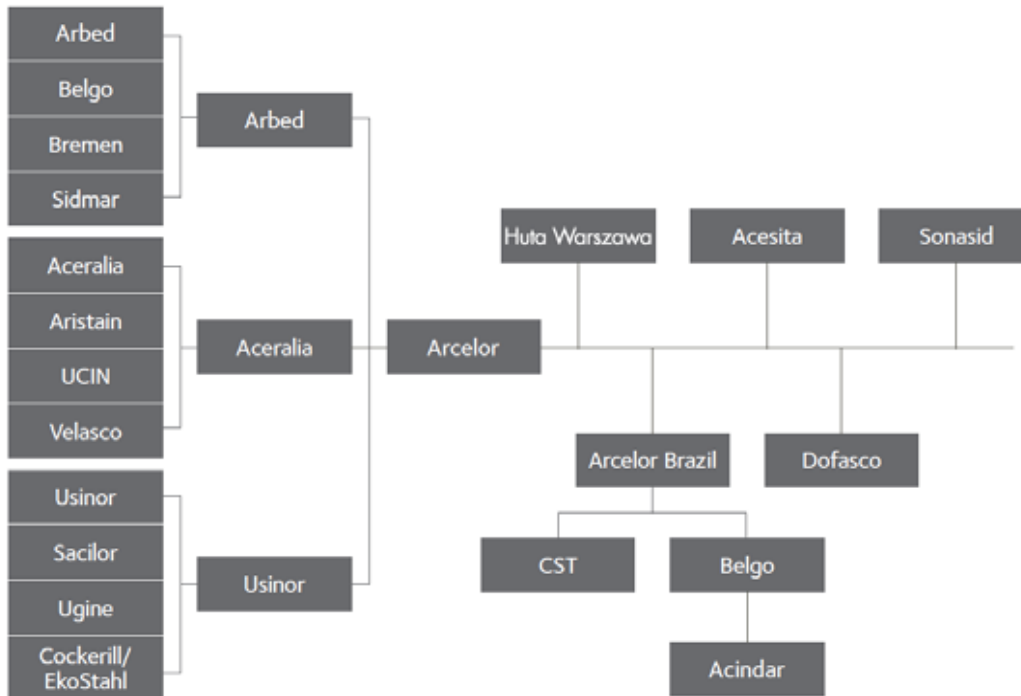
Arbed
Belgo
Bremen
Sidmar

Arbed

Aceralia
Aristain
UCIN
Velasco

Aceralia

Usinor
Sacilor
Ugine
Cockerill/ EkoStahl

Usinor

Arcelor

Huta Warszawa
Acesita
Sonasid

Arcelor Brazil
Dofasco

CST
Belgo

Acindar